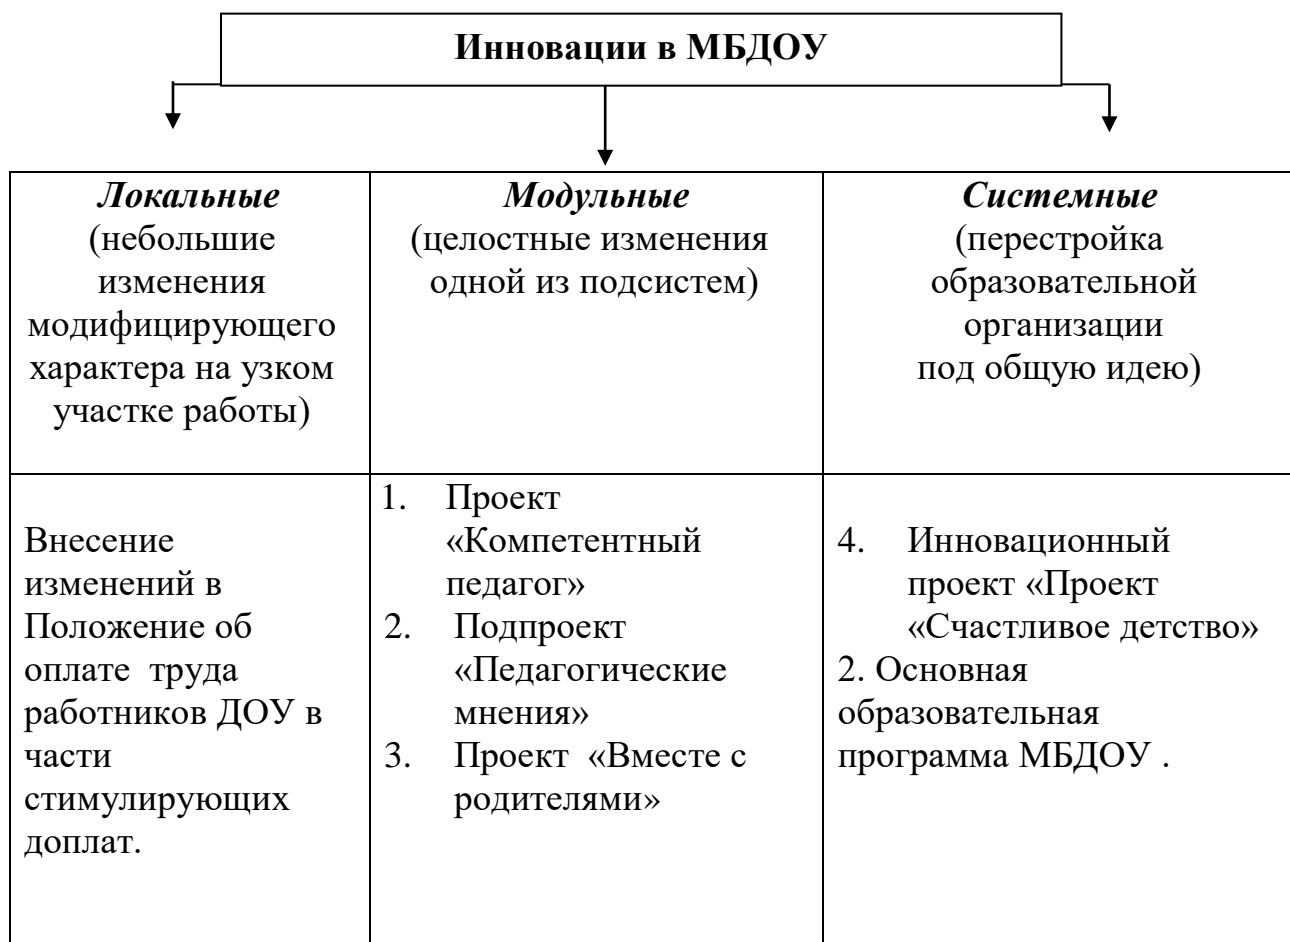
**Инновации в МБДОУ**

| ***Локальные*** (небольшие изменения модифицирующего характера на узком участке работы) | ***Модульные*** (целостные изменения одной из подсистем) | ***Системные*** (перестройка образовательной организации под общую идею) |
|---|---|---|
| Внесение изменений в Положение об оплате труда работников ДОУ в части стимулирующих доплат. | 1. Проект «Компетентный педагог» 2. Подпроект «Педагогические мнения» 3. Проект «Вместе с родителями» | 4. Инновационный проект «Проект «Счастливое детство» 2. Основная образовательная программа МБДОУ . |